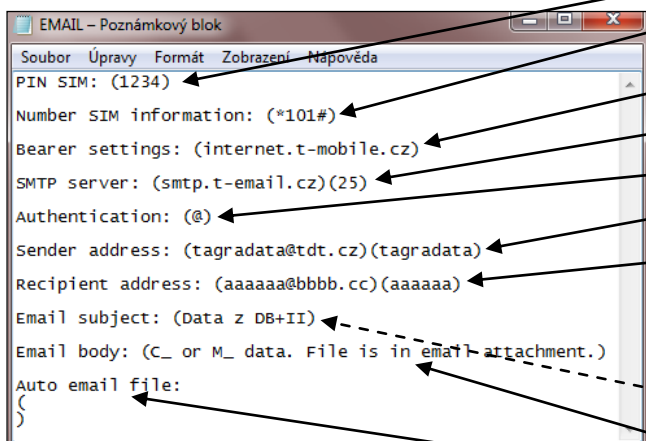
EMAIL – Poznámkový blok

Soubor Úpravy Formát Zobrazení Nápověda

PIN SIM: (1234)

Number SIM information: (*101#)

Bearer settings: (internet.t-mobile.cz)

SMTP server: (smtp.t-email.cz)(25)

Authentication: (@)

Sender address: (tagradata@tdt.cz)(tagradata)

Recipient address: (aaaaaa@bbbb.cc)(aaaaaa)

Email subject: (Data z DB+II)

Email body: (C_ or M_ data. File is in email attachment.)

Auto email file:
(
)